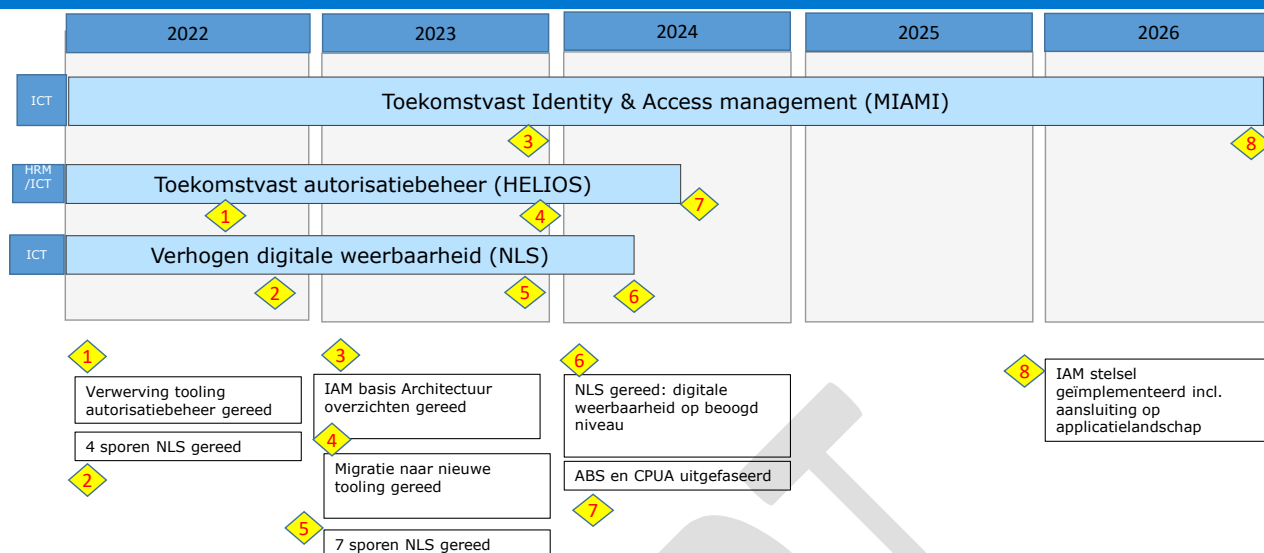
2022

2023

2024

2025

2026

ICT

Toekomstvast Identity & Access management (MIAMI)

3

8

HRM /ICT

Toekomstvast autorisatiebeheer (HELIOS)

7

1

4

ICT

Verhogen digitale weerbaarheid (NLS)

2

5

6

1

Verwerving tooling autorisatiebeheer gereed

4 sporen NLS gereed

2

3

IAM basis Architectuur overzichten gereed

4

Migratie naar nieuwe tooling gereed

5

7 sporen NLS gereed

6

NLS gereed: digitale weerbaarheid op beoogd niveau

ABS en CPUA uitgefaseerd

7

8

IAM stelsel geïmplementeerd incl. aansluiting op applicatielandschap